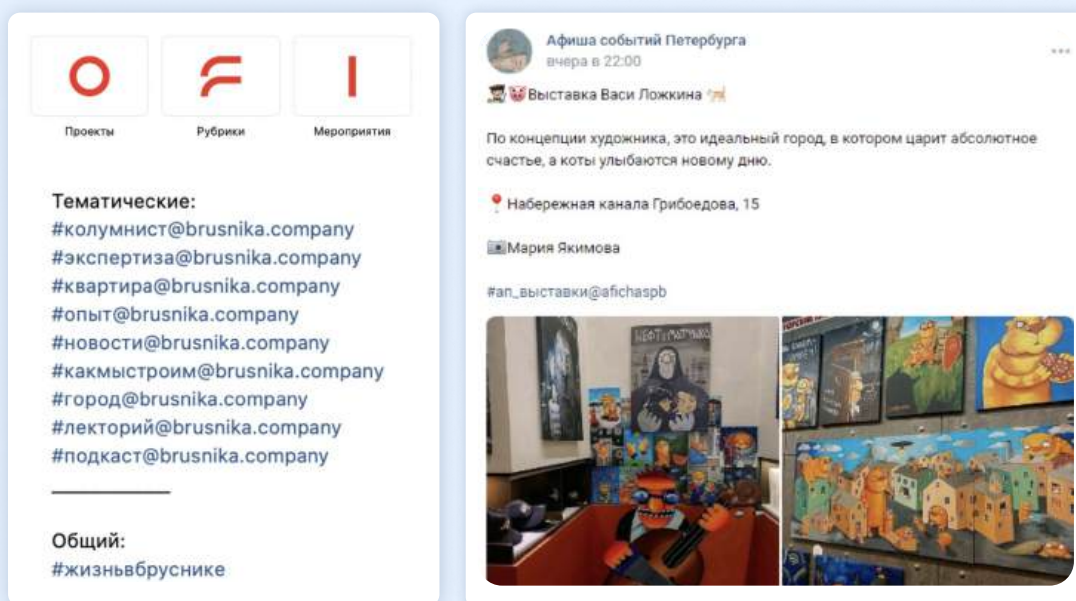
Проекты

Рубрики

Мероприятия

Тематические:
#колумнист@brusnika.company
#экспертиза@brusnika.company
#квартира@brusnika.company
#опыт@brusnika.company
#новости@brusnika.company
#какмыстроим@brusnika.company
#город@brusnika.company
#лекторий@brusnika.company
#подкаст@brusnika.company

Общий:
#жизньвбруснике

Афиша событий Петербурга
вчера в 22:00

Выставка Васи Ложкина

По концепции художника, это идеальный город, в котором царит абсолютное счастье, а коты улыбаются новому дню.

Набережная канала Грибоедова, 15

Мария Якимова

#ап_выставки@afichaspb